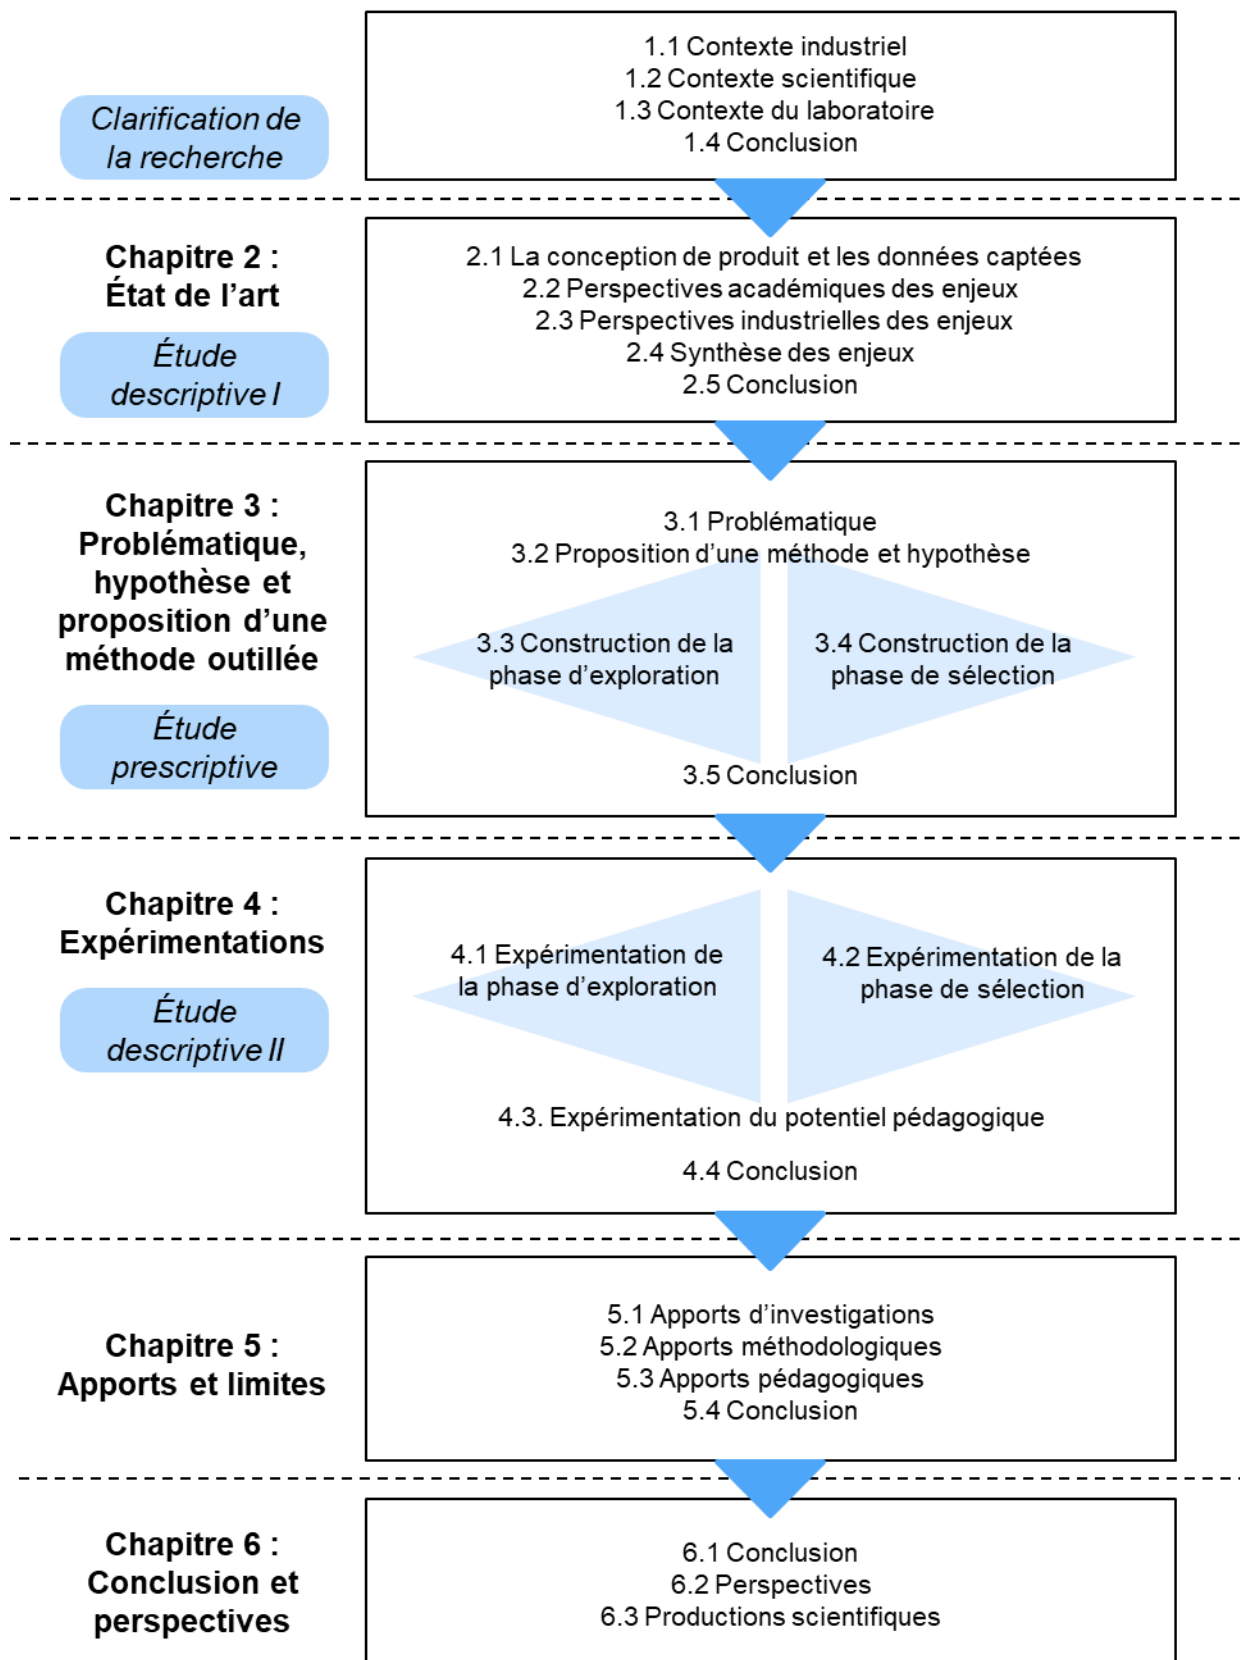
Clarification de la recherche

1.1 Contexte industriel
1.2 Contexte scientifique
1.3 Contexte du laboratoire
1.4 Conclusion

Chapitre 2 : État de l'art

Étude descriptive I

2.1 La conception de produit et les données captées
2.2 Perspectives académiques des enjeux
2.3 Perspectives industrielles des enjeux
2.4 Synthèse des enjeux
2.5 Conclusion

Chapitre 3 : Problématique, hypothèse et proposition d'une méthode outillée

Étude prescriptive

3.1 Problématique
3.2 Proposition d'une méthode et hypothèse

3.3 Construction de la phase d'exploration

3.4 Construction de la phase de sélection

3.5 Conclusion

Chapitre 4 : Expérimentations

Étude descriptive II

4.1 Expérimentation de la phase d'exploration

4.2 Expérimentation de la phase de sélection

4.3. Expérimentation du potentiel pédagogique

4.4 Conclusion

Chapitre 5 : Apports et limites

5.1 Apports d'investigations
5.2 Apports méthodologiques
5.3 Apports pédagogiques
5.4 Conclusion

Chapitre 6 : Conclusion et perspectives

6.1 Conclusion
6.2 Perspectives
6.3 Productions scientifiques